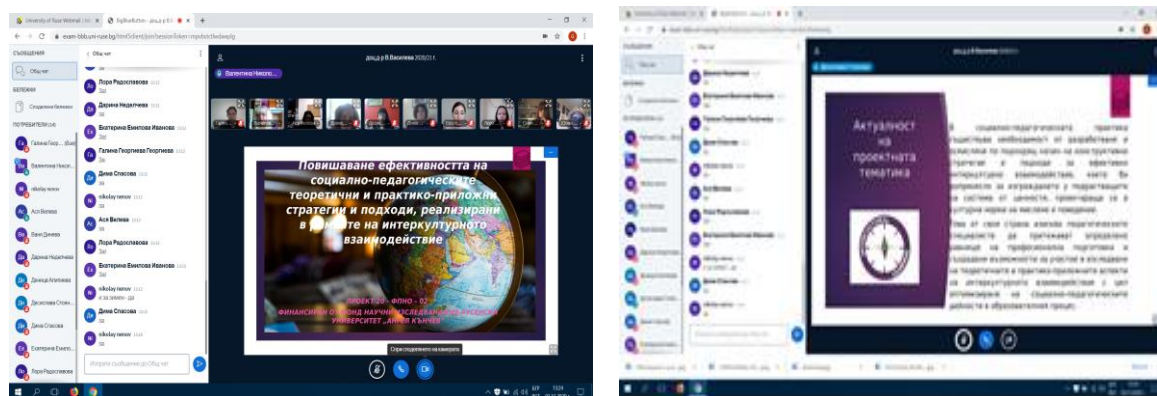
University of Ruse Webmail | ro... × BigBlueButton - доц.д-р В.В... × +

exam-bbb.uni-ruse.bg

СЪОБЩЕНИЯ

Общ чат

БЕЛЕЖКИ

Споделени бележки

ПОТРЕБИТЕЛИ

Галина Георгиева

Валентина Николова

nikolay nenov

Ася Велева

Ваня Динева

Дарина Недячкова

Деница Алипиева

Десислава Стоянова

Дина Спасова

Екатерина Енилова

Лора Радосвалова

Общ чат

Лора Радосвалова
Зад

Дарина Недялчева
Зад

Екатерина Енилова Иванова
Зад

Галина Георгиева Георгиева
Зад

Дина Спасова
Зад

nikolay nenov
Зад

Ася Велева
Зад

Лора Радосвалова
Зад

Екатерина Енилова Иванова
Зад

nikolay nenov
Зад
и за зеления - да

Дина Спасова
Зад

nikolay nenov
Зад

Изпрати съобщение до Общ чат

доц.д-р В.Василева 2020/21 г.

Валентина Никола...

Повишаване ефективността на социално-педагогическите теоретични и практико-приложни стратегии и подходи, реализирани в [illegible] на интеркултурното взаимодействие

ПРОЕКТ 20 - ФПНО - 02
ФИНАНСИРАН ОТ ФОНД НАУЧНИ ИЗСЛЕДВАНИЯ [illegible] РУСЕНСКИЯ УНИВЕРСИТЕТ „АНГЕЛ КЪНЧЕВ"

Спри споделянето на камерата

Актуалност на проектната тематика

В социално-педагогическата практика съществува необходимост от разработване и осмисляне на подходи, както и конструиране стратегии и подходи за ефективно интеркултурно взаимодействие, които би допринесли за изграждането у подрастващите на система от ценности, превръщаща се в културна норма на мислене и поведение.

Това от своя страна изисква педагогическите специалисти да притежават определени равнища на професионална подготовка и създаване възможности за участие в изследване на теоретичните и практико-приложните аспекти на интеркултурното взаимодействие с цел оптимизиране на социално-педагогическите дейности в образователния процес.